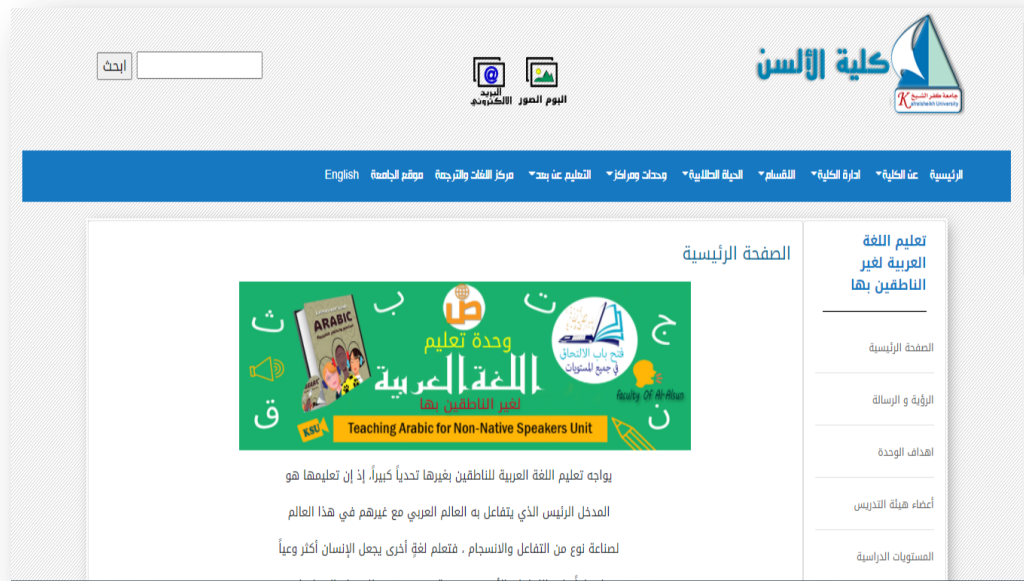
كلية الألسن
جامعة كفر الشيخ
Kafrelsheikh University

البوم الصور
البريد الالكتروني

ابحث

الرئيسية
عن الكلية
ادارة الكلية
الاقسام
الحياة الطلابية
وحدات ومراكز
التعليم عن بعد
مركز اللغات والترجمة
موقع الجامعة
English

تعليم اللغة العربية لغير الناطقين بها

الصفحة الرئيسية
الرؤية و الرسالة
اهداف الوحدة
أعضاء هيئة التدريس
المستويات الدراسية

الصفحة الرئيسية

ARABIC
ب ت ث ج ق ن ض
وحدة تعليم
اللغة العربية
لغير الناطقين بها
فتح باب الالتحاق في جميع المستويات
Faculty Of Al-Alsun
KSU
Teaching Arabic for Non-Native Speakers Unit

يواجه تعليم اللغة العربية للناطقين بغيرها تحدياً كبيراً، إذ إن تعليمها هو المدخل الرئيس الذي يتفاعل به العالم العربي مع غيرهم في هذا العالم لصناعة نوع من التفاعل والانسجام . فتعلم لغةٍ أخرى يجعل الإنسان أكثر وعياً
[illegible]